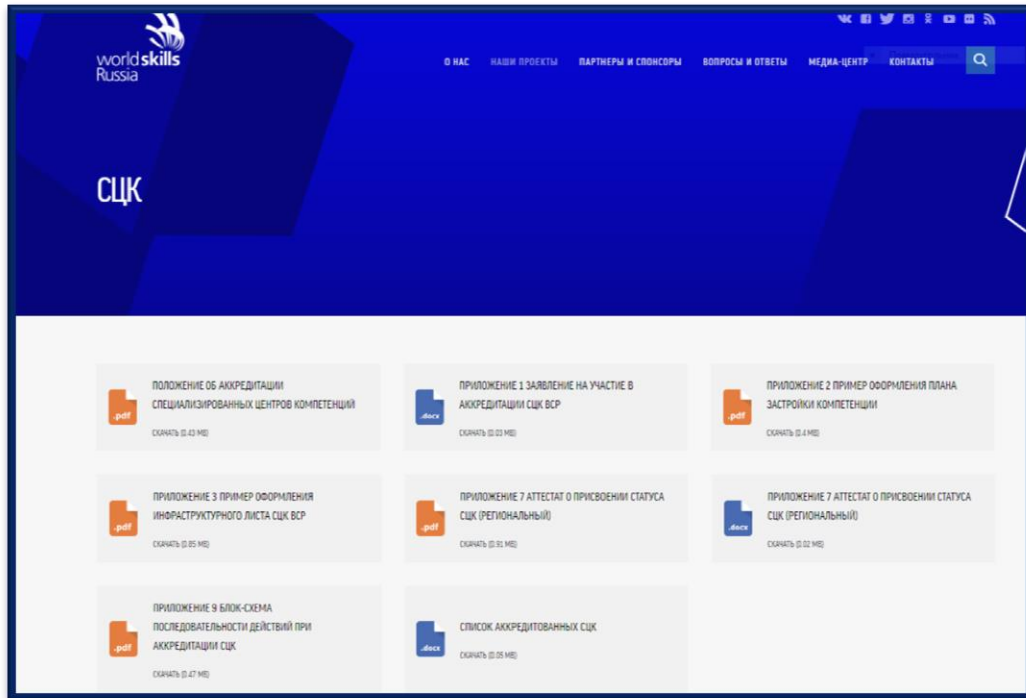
worldskills Russia

О НАС НАШИ ПРОЕКТЫ ПАРТНЕРЫ И СПОНСОРЫ ВОПРОСЫ И ОТВЕТЫ МЕДИА-ЦЕНТР КОНТАКТЫ

СЦК

.pdf
ПОЛОЖЕНИЕ ОБ АККРЕДИТАЦИИ СПЕЦИАЛИЗИРОВАННЫХ ЦЕНТРОВ КОМПЕТЕНЦИЙ
СКАЧАТЬ (0.43 MB)

.docx
ПРИЛОЖЕНИЕ 1 ЗАЯВЛЕНИЕ НА УЧАСТИЕ В АККРЕДИТАЦИИ СЦК ВСР
СКАЧАТЬ (0.03 MB)

.pdf
ПРИЛОЖЕНИЕ 2 ПРИМЕР ОФОРМЛЕНИЯ ПЛАНА ЗАСТРОЙКИ КОМПЕТЕНЦИИ
СКАЧАТЬ (0.4 MB)

.pdf
ПРИЛОЖЕНИЕ 3 ПРИМЕР ОФОРМЛЕНИЯ ИНФРАСТРУКТУРНОГО ЛИСТА СЦК ВСР
СКАЧАТЬ (0.85 MB)

.pdf
ПРИЛОЖЕНИЕ 7 АТТЕСТАТ О ПРИСВОЕНИИ СТАТУСА СЦК (РЕГИОНАЛЬНЫЙ)
СКАЧАТЬ (0.91 MB)

.docx
ПРИЛОЖЕНИЕ 7 АТТЕСТАТ О ПРИСВОЕНИИ СТАТУСА СЦК (РЕГИОНАЛЬНЫЙ)
СКАЧАТЬ (0.02 MB)

.pdf
ПРИЛОЖЕНИЕ 9 БЛОК-СХЕМА ПОСЛЕДОВАТЕЛЬНОСТИ ДЕЙСТВИЙ ПРИ АККРЕДИТАЦИИ СЦК
СКАЧАТЬ (0.47 MB)

.docx
СПИСОК АККРЕДИТОВАННЫХ СЦК
СКАЧАТЬ (0.05 MB)